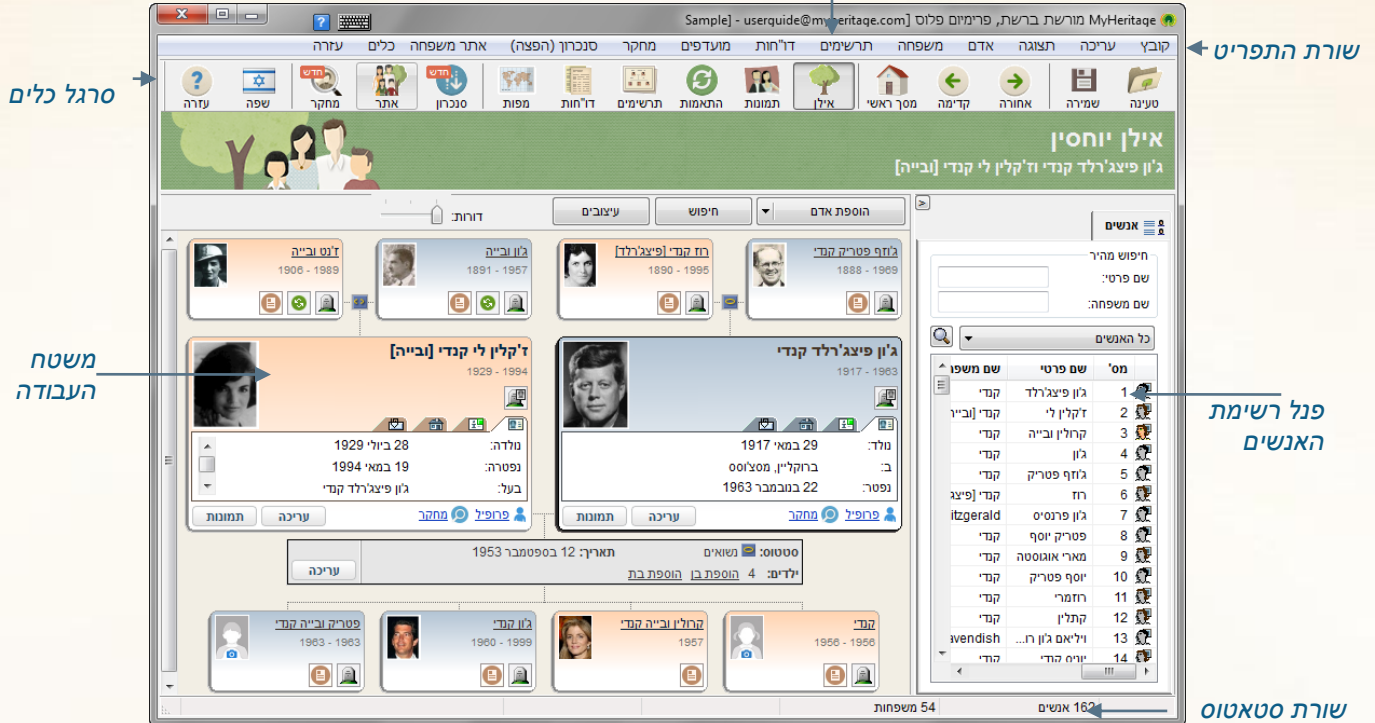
MyHeritage מורשת ברשת, פרמיום פלוס [Sample] - userguide@myheritage.com

שורת התפריט
קובץ עריכה תצוגה אדם משפחה תרשימים דו"חות מועדפים מחקר סנכרון (הפצה) אתר משפחה כלים עזרה

סרגל כלים
טעינה שמירה אחורה קדימה מסך ראשי אילן תמונות התאמות תרשימים דו"חות מפות סנכרון אתר מחקר שפה עזרה
חדש חדש

אילן יוחסין
ג'ון פיצג'רלד קנדי וז'קלין לי קנדי [ובייה]

הוספת אדם חיפוש עיצובים דורות:

אנשים
חיפוש מהיר
שם פרטי:
שם משפחה:
כל האנשים

| מס' | שם פרטי | שם משפ |
|---|---|---|
| 1 | ג'ון פיצג'רלד | קנדי |
| 2 | ז'קלין לי | קנדי [ובייה |
| 3 | קרולין ובייה | קנדי |
| 4 | ג'ון | קנדי |
| 5 | ג'וזף פטריק | קנדי |
| 6 | רוז | קנדי [פיצג |
| 7 | ג'ון פרנסיס | itzgerald |
| 8 | פטריק יוסף | קנדי |
| 9 | מארי אוגוסטה | קנדי |
| 10 | יוסף פטריק | קנדי |
| 11 | רוזמרי | קנדי |
| 12 | קתלין | קנדי |
| 13 | ויליאם ג'ון ר... | avendish |
| 14 | יוניס קנדי | קנדי |

פנל רשימת האנשים

ג'וזף פטריק קנדי 1888 - 1969
רוז קנדי [פיצג'רלד] 1890 - 1995
ג'ון ובייה 1891 - 1957
ז'נט ובייה 1906 - 1989

ג'ון פיצג'רלד קנדי 1917 - 1963
נולד: 29 במאי 1917
ב: ברוקליין, מסצ'וסס
נפטר: 22 בנובמבר 1963
פרופיל מחקר עריכה תמונות

ז'קלין לי קנדי [ובייה] 1929 - 1994
נולדה: 28 ביולי 1929
נפטרה: 19 במאי 1994
בעל: ג'ון פיצג'רלד קנדי
פרופיל מחקר עריכה תמונות

משטח העבודה

סטטוס: נשואים תאריך: 12 בספטמבר 1953
ילדים: 4 הוספת בן הוספת בת
עריכה

קנדי 1956 - 1956
קרולין ובייה קנדי 1957
ג'ון קנדי 1960 - 1999
פטריק ובייה קנדי 1963 - 1963

162 אנשים 54 משפחות
שורת סטאטוס